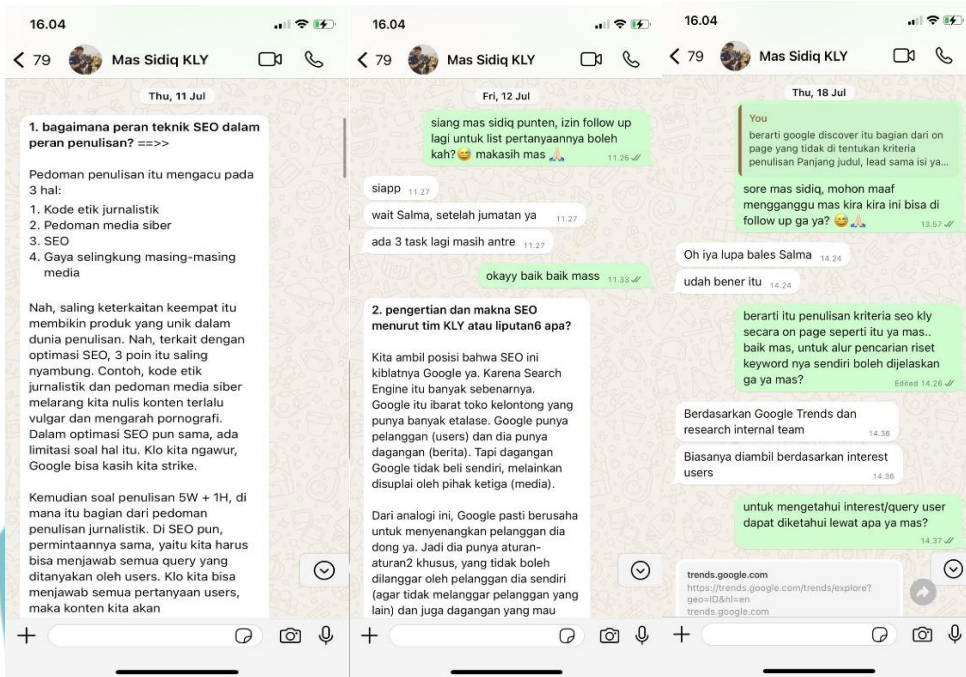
16.04

< 79 Mas Sidiq KLY

Thu, 11 Jul

1. bagaimana peran teknik SEO dalam peran penulisan? ==>>

Pedoman penulisan itu mengacu pada 3 hal:
1. Kode etik jurnalistik
2. Pedoman media siber
3. SEO
4. Gaya selingkung masing-masing media

Nah, saling keterkaitan keempat itu membikin produk yang unik dalam dunia penulisan. Nah, terkait dengan optimasi SEO, 3 poin itu saling nyambung. Contoh, kode etik jurnalistik dan pedoman media siber melarang kita nulis konten terlalu vulgar dan mengarah pornografi. Dalam optimasi SEO pun sama, ada limitasi soal hal itu. Klo kita ngawur, Google bisa kasih kita strike.

Kemudian soal penulisan 5W + 1H, di mana itu bagian dari pedoman penulisan jurnalistik. Di SEO pun, permintaannya sama, yaitu kita harus bisa menjawab semua query yang ditanyakan oleh users. Klo kita bisa menjawab semua pertanyaan users, maka konten kita akan

16.04

< 79 Mas Sidiq KLY

Fri, 12 Jul

siang mas sidiq punten, izin follow up lagi untuk list pertanyaannya boleh kah? 😅 makasih mas 🙏 11.26

siapp 11.27

wait Salma, setelah jumatan ya 11.27

ada 3 task lagi masih antre 11.27

okayy baik baik mass 11.33

2. pengertian dan makna SEO menurut tim KLY atau liputan6 apa?

Kita ambil posisi bahwa SEO ini kiblatnya Google ya. Karena Search Engine itu banyak sebenarnya. Google itu ibarat toko kelontong yang punya banyak etalase. Google punya pelanggan (users) dan dia punya dagangan (berita). Tapi dagangan Google tidak beli sendiri, melainkan disuplai oleh pihak ketiga (media).

Dari analogi ini, Google pasti berusaha untuk menyenangkan pelanggan dia dong ya. Jadi dia punya aturan-aturan2 khusus, yang tidak boleh dilanggar oleh pelanggan dia sendiri (agar tidak melanggar pelanggan yang lain) dan juga dagangan yang mau

16.04

< 79 Mas Sidiq KLY

Thu, 18 Jul

You
berarti google discover itu bagian dari on page yang tidak di tentukan kriteria penulisan Panjang judul, lead sama isi ya...

sore mas sidiq, mohon maaf mengganggu mas kira kira ini bisa di follow up ga ya? 😅 🙏 13.57

Oh iya lupa bales Salma 14.24

udah bener itu 14.24

berarti itu penulisan kriteria seo kly secara on page seperti itu ya mas.. baik mas, untuk alur pencarian riset keyword nya sendiri boleh dijelaskan ga ya mas? Edited 14.26

Berdasarkan Google Trends dan research internal team 14.36

Biasanya diambil berdasarkan interest users 14.36

untuk mengetahui interest/query user dapat diketahui lewat apa ya mas? 14.37

trends.google.com
https://trends.google.com/trends/explore?geo=ID&hl=en
trends.google.com